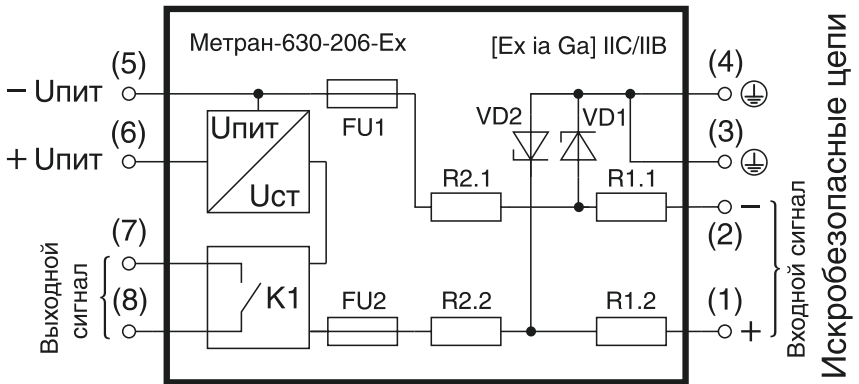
Метран-630-206-Ex

[Ex ia Ga] IIC/IIB

(5)
− Uпит

(6)
+ Uпит

Uпит

Uст

FU1

R2.1

VD2

VD1

R1.1

(4)

(3)

−

(2)

(7)

Выходной сигнал

(8)

K1

FU2

R2.2

R1.2

(1)

+

Входной сигнал

Искробезопасные цепи